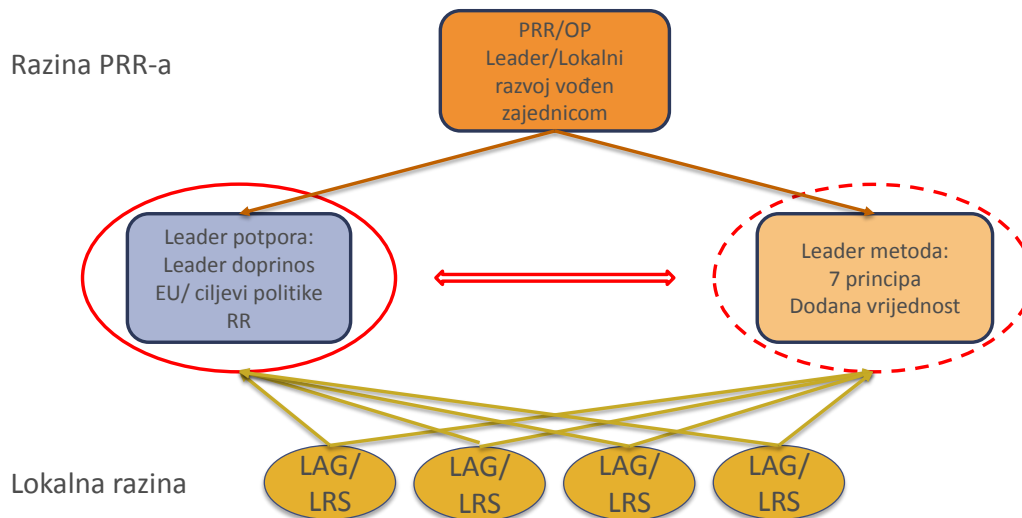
Razina PRR-a

PRR/OP
Leader/Lokalni razvoj vođen zajednicom

Leader potpora:
Leader doprinos EU/ ciljevi politike RR

Leader metoda:
7 principa
Dodana vrijednost

Lokalna razina

LAG/
LRS

LAG/
LRS

LAG/
LRS

LAG/
LRS